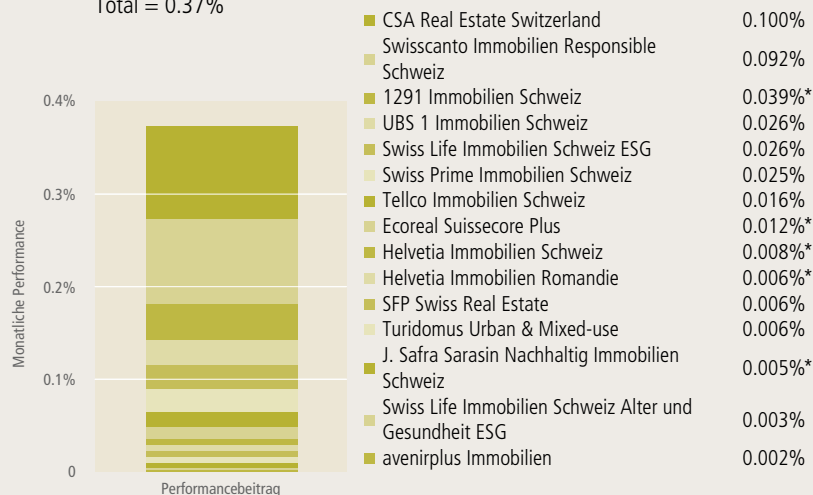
Total = 0.37%

0.4%
0.3%
0.2%
0.1%
0

Monatliche Performance

Performancebeitrag

| | |
|---|---|
| CSA Real Estate Switzerland | 0.100% |
| Swisscanto Immobilien Responsible Schweiz | 0.092% |
| 1291 Immobilien Schweiz | 0.039%* |
| UBS 1 Immobilien Schweiz | 0.026% |
| Swiss Life Immobilien Schweiz ESG | 0.026% |
| Swiss Prime Immobilien Schweiz | 0.025% |
| Tellco Immobilien Schweiz | 0.016% |
| Ecoreal Suissecore Plus | 0.012%* |
| Helvetia Immobilien Schweiz | 0.008%* |
| Helvetia Immobilien Romandie | 0.006%* |
| SFP Swiss Real Estate | 0.006% |
| Turidomus Urban & Mixed-use | 0.006% |
| J. Safra Sarasin Nachhaltig Immobilien Schweiz | 0.005%* |
| Swiss Life Immobilien Schweiz Alter und Gesundheit ESG | 0.003% |
| avenirplus Immobilien | 0.002% |